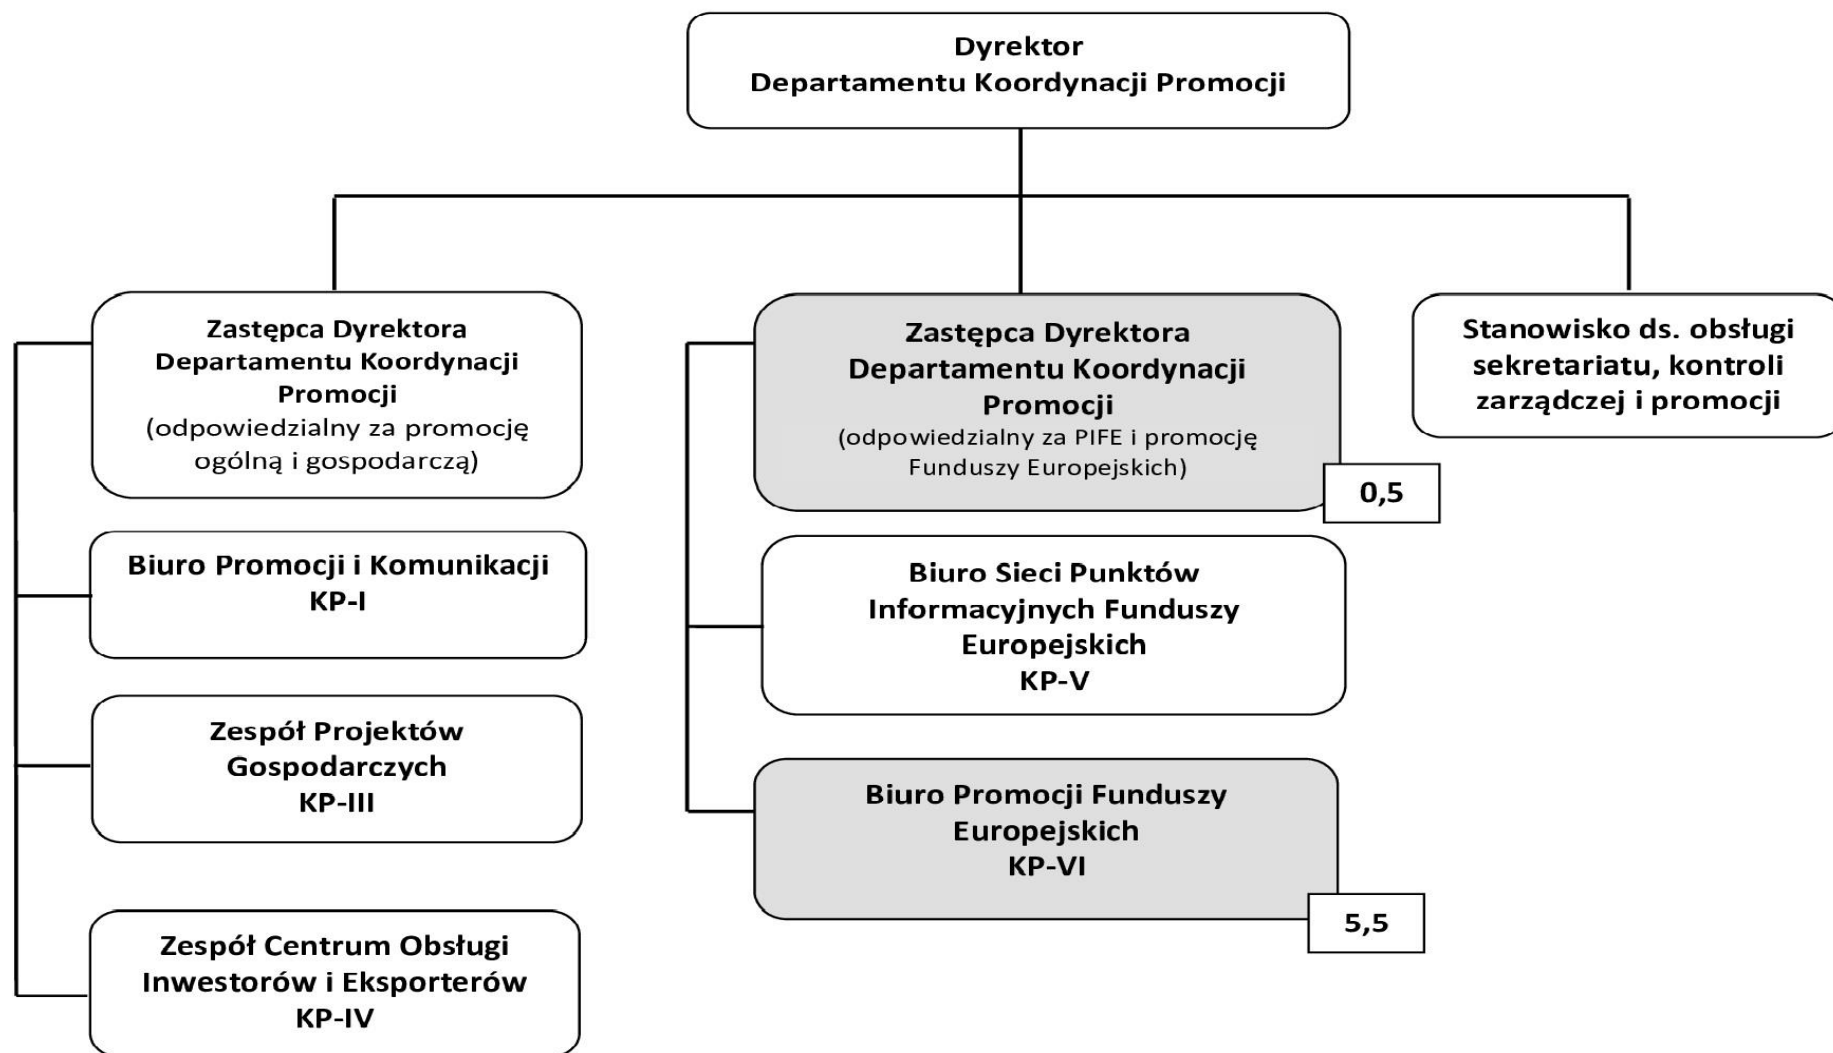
Dyrektor
Departamentu Koordynacji Promocji

Zastępca Dyrektora
Departamentu Koordynacji Promocji
(odpowiedzialny za promocję ogólną i gospodarczą)

Biuro Promocji i Komunikacji
KP-I

Zespół Projektów Gospodarczych
KP-III

Zespół Centrum Obsługi Inwestorów i Eksporterów
KP-IV

Zastępca Dyrektora
Departamentu Koordynacji Promocji
(odpowiedzialny za PIFE i promocję Funduszy Europejskich)

0,5

Biuro Sieci Punktów Informacyjnych Funduszy Europejskich
KP-V

Biuro Promocji Funduszy Europejskich
KP-VI

5,5

Stanowisko ds. obsługi sekretariatu, kontroli zarządczej i promocji